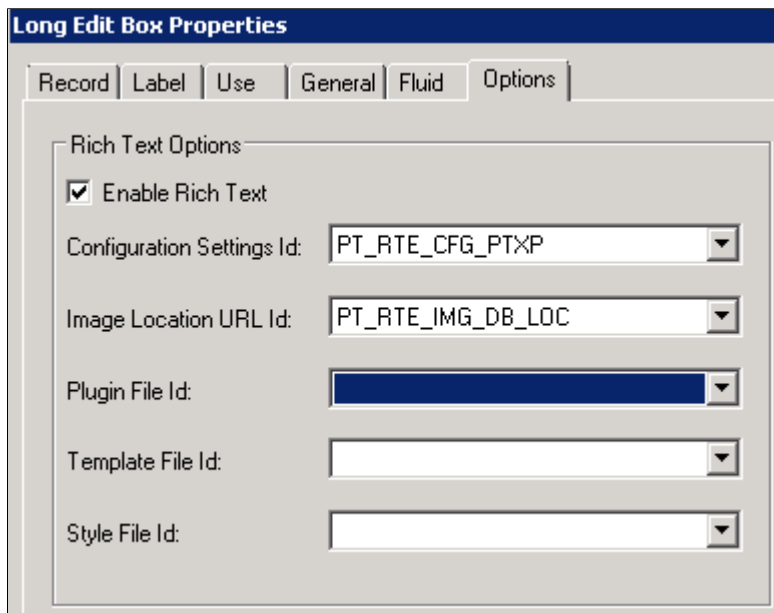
Long Edit Box Properties

Record | Label | Use | General | Fluid | Options

Rich Text Options

☑ Enable Rich Text

Configuration Settings Id: PT_RTE_CFG_PTXP

Image Location URL Id: PT_RTE_IMG_DB_LOC

Plugin File Id:

Template File Id:

Style File Id: